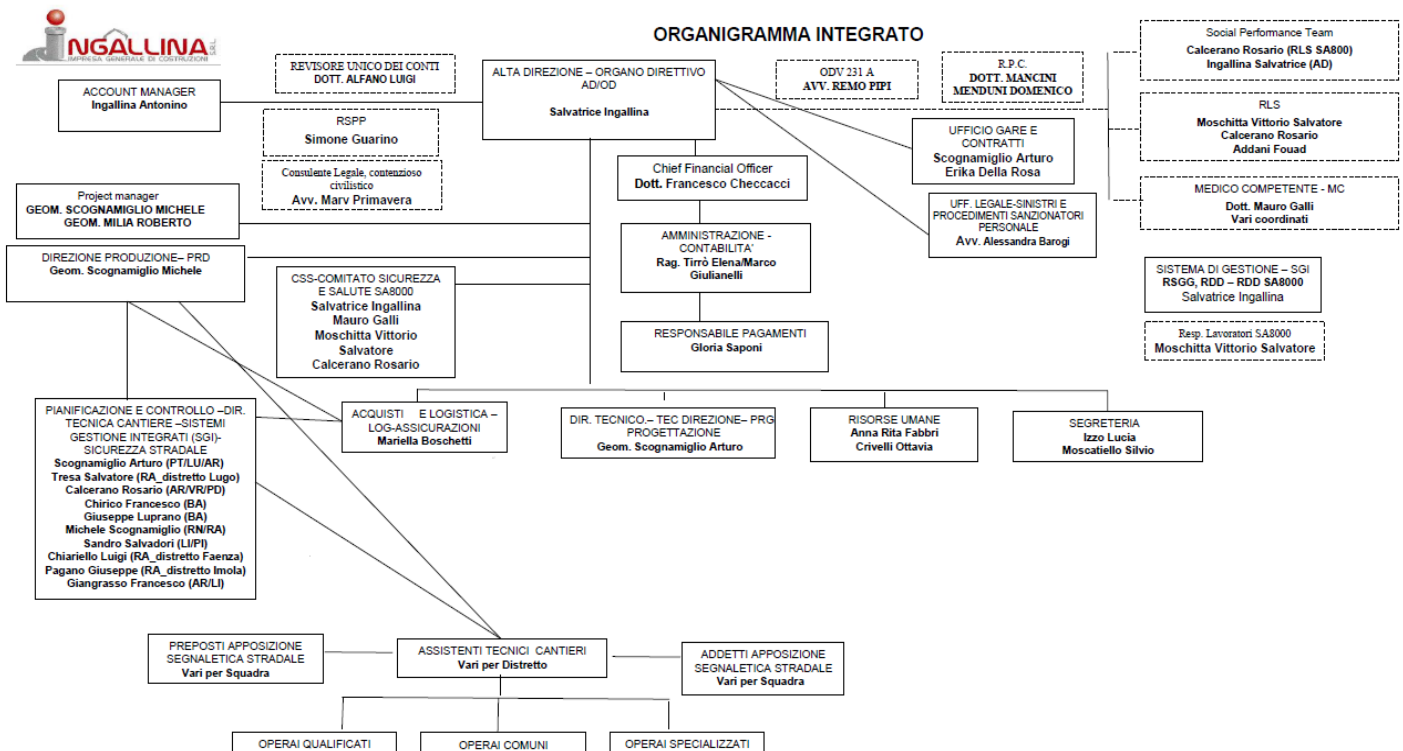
INGALLINA S.R.L.
IMPRESA GENERALE DI COSTRUZIONI

ORGANIGRAMMA INTEGRATO

Social Performance Team
Calcerano Rosario (RLS SA800)
Ingallina Salvatrice (AD)

REVISORE UNICO DEI CONTI
DOTT. ALFANO LUIGI

ACCOUNT MANAGER
Ingallina Antonino

ALTA DIREZIONE – ORGANO DIRETTIVO AD/OD
Salvatrice Ingallina

ODV 231 A
AVV. REMO PIPI

R.P.C.
DOTT. MANCINI MENDUNI DOMENICO

RLS
Moschitta Vittorio Salvatore
Calcerano Rosario
Addani Fouad

RSPP
Simone Guarino

UFFICIO GARE E CONTRATTI
Scognamiglio Arturo
Erika Della Rosa

Consulente Legale, contenzioso civilistico
Avv. Marv Primavera

Chief Financial Officer
Dott. Francesco Checcacci

MEDICO COMPETENTE - MC
Dott. Mauro Galli
Vari coordinati

Project manager
GEOM. SCOGNAMIGLIO MICHELE
GEOM. MILIA ROBERTO

UFF. LEGALE-SINISTRI E PROCEDIMENTI SANZIONATORI PERSONALE
Avv. Alessandra Barogi

AMMINISTRAZIONE - CONTABILITA'
Rag. Tirrò Elena/Marco Giulianelli

DIREZIONE PRODUZIONE– PRD
Geom. Scognamiglio Michele

CSS-COMITATO SICUREZZA E SALUTE SA8000
Salvatrice Ingallina
Mauro Galli
Moschitta Vittorio Salvatore
Calcerano Rosario

SISTEMA DI GESTIONE – SGI
RSGG, RDD – RDD SA8000
Salvatrice Ingallina

RESPONSABILE PAGAMENTI
Gloria Saponi

Resp. Lavoratori SA8000
Moschitta Vittorio Salvatore

PIANIFICAZIONE E CONTROLLO –DIR. TECNICA CANTIERE –SISTEMI GESTIONE INTEGRATI (SGI)-SICUREZZA STRADALE
Scognamiglio Arturo (PT/LU/AR)
Tresa Salvatore (RA_distretto Lugo)
Calcerano Rosario (AR/VR/PD)
Chirico Francesco (BA)
Giuseppe Luprano (BA)
Michele Scognamiglio (RN/RA)
Sandro Salvadori (LI/PI)
Chiariello Luigi (RA_distretto Faenza)
Pagano Giuseppe (RA_distretto Imola)
Giangrasso Francesco (AR/LI)

ACQUISTI E LOGISTICA – LOG-ASSICURAZIONI
Mariella Boschetti

DIR. TECNICO.– TEC DIREZIONE– PRG PROGETTAZIONE
Geom. Scognamiglio Arturo

RISORSE UMANE
Anna Rita Fabbri
Crivelli Ottavia

SEGRETERIA
Izzo Lucia
Moscatiello Silvio

PREPOSTI APPOSIZIONE SEGNALETICA STRADALE
Vari per Squadra

ASSISTENTI TECNICI CANTIERI
Vari per Distretto

ADDETTI APPOSIZIONE SEGNALETICA STRADALE
Vari per Squadra

OPERAI QUALIFICATI

OPERAI COMUNI

OPERAI SPECIALIZZATI